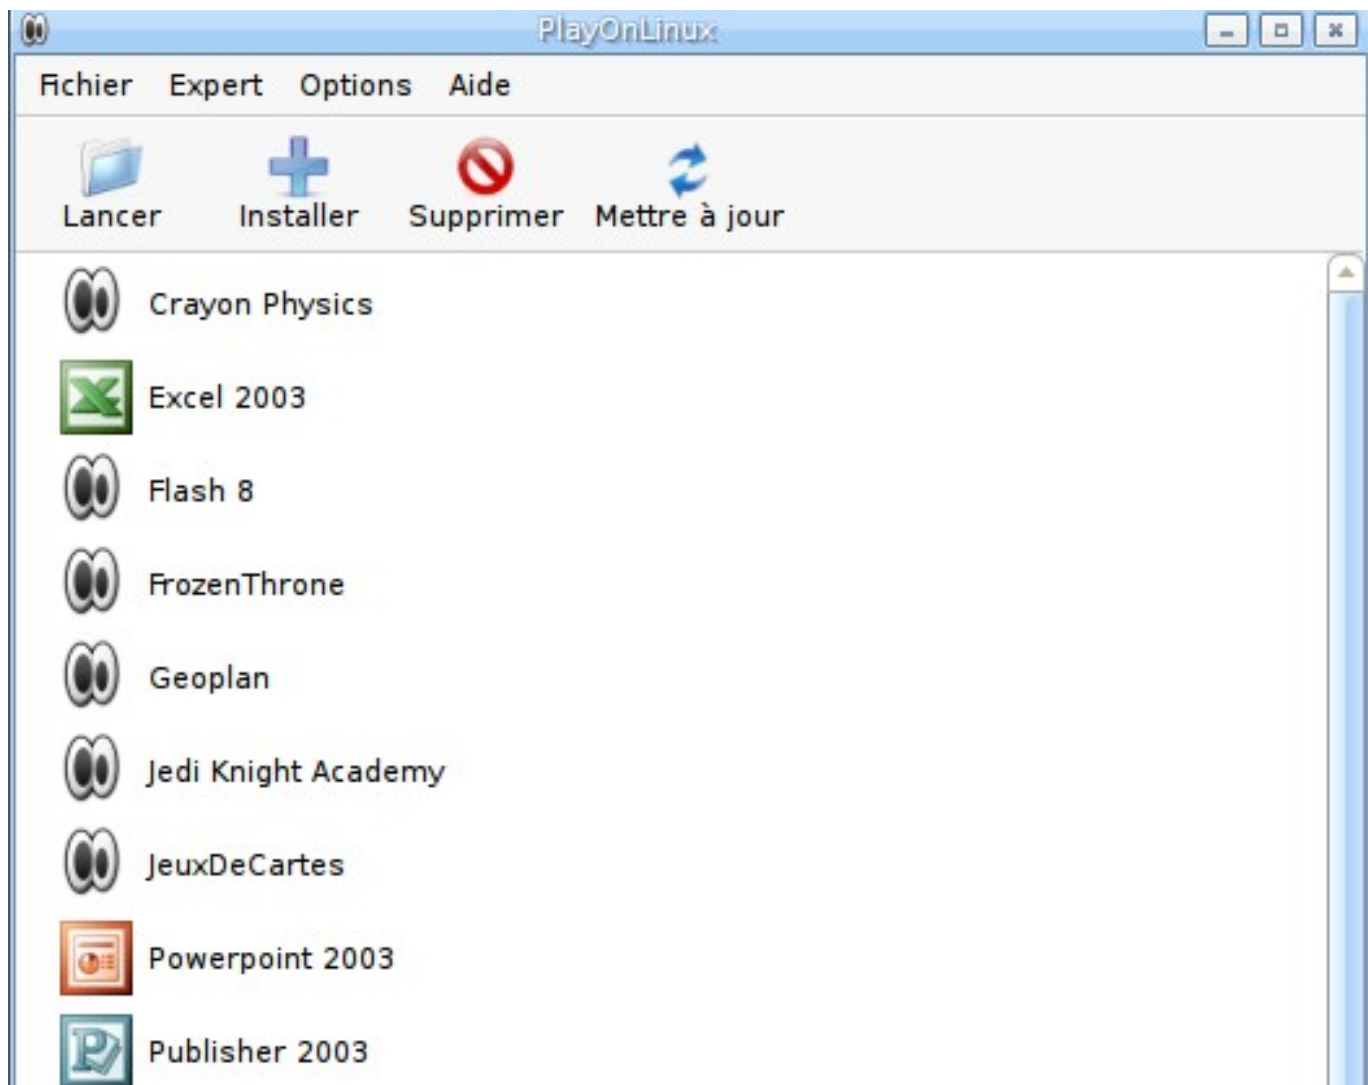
PlayOnLinux

Fichier Expert Options Aide

Lancer Installer Supprimer Mettre à jour

Crayon Physics

Excel 2003

Flash 8

FrozenThrone

Geoplan

Jedi Knight Academy

JeuxDeCartes

Powerpoint 2003

Publisher 2003